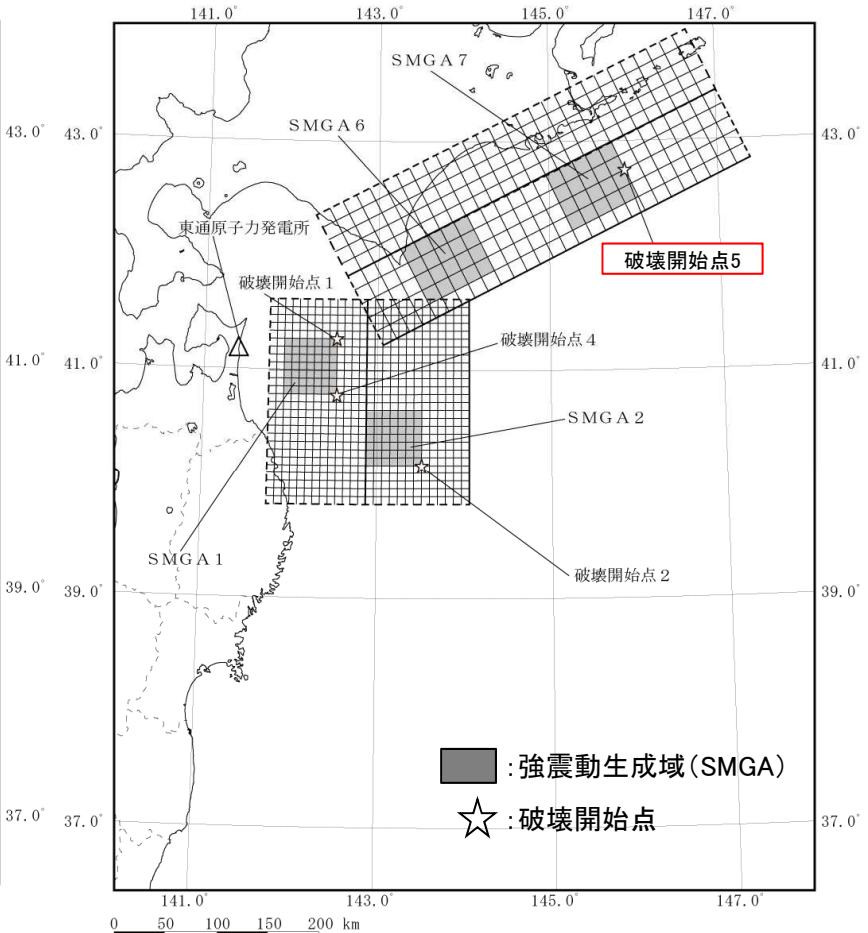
141.0°
143.0°
145.0°
147.0°

43.0°
43.0°
43.0°
41.0°
41.0°
41.0°
39.0°
39.0°
39.0°
37.0°
37.0°
37.0°

SMGA7
SMGA6
東通原子力発電所
破壊開始点5
破壊開始点1
破壊開始点4
SMGA2
SMGA1
破壊開始点2

:強震動生成域(SMGA)
:破壊開始点

141.0°
143.0°
145.0°
147.0°

0 50 100 150 200 km